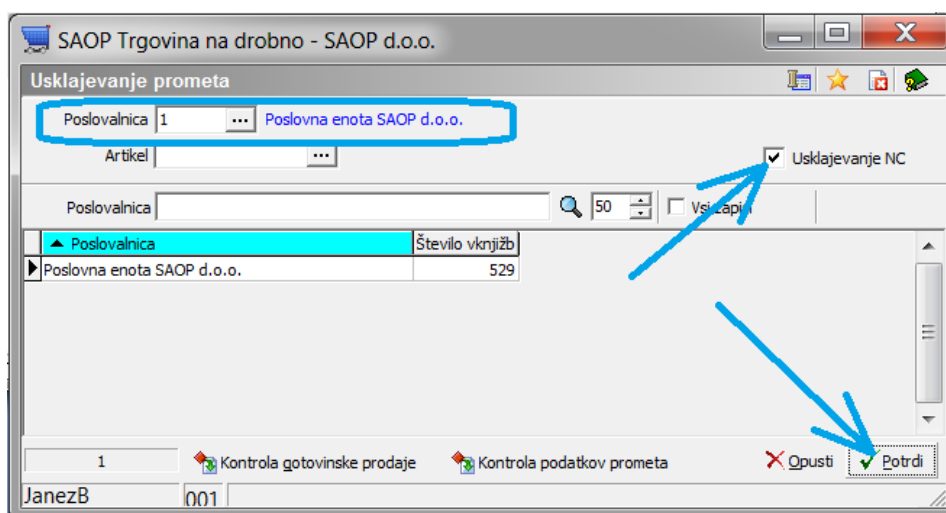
SAOP Trgovina na drobno - SAOP d.o.o.

Usklajevanje prometa

Poslovalnica 1 ... Poslovna enota SAOP d.o.o.

Artikel ...

Usklajevanje NC

Poslovalnica 50 Vsi zapisi

| ▲ Poslovalnica | Število vknjižb |
|---|---|
| Poslovna enota SAOP d.o.o. | 529 |

1 Kontrola gotovinske prodaje Kontrola podatkov prometa Opusti Potrdi

JanezB 001